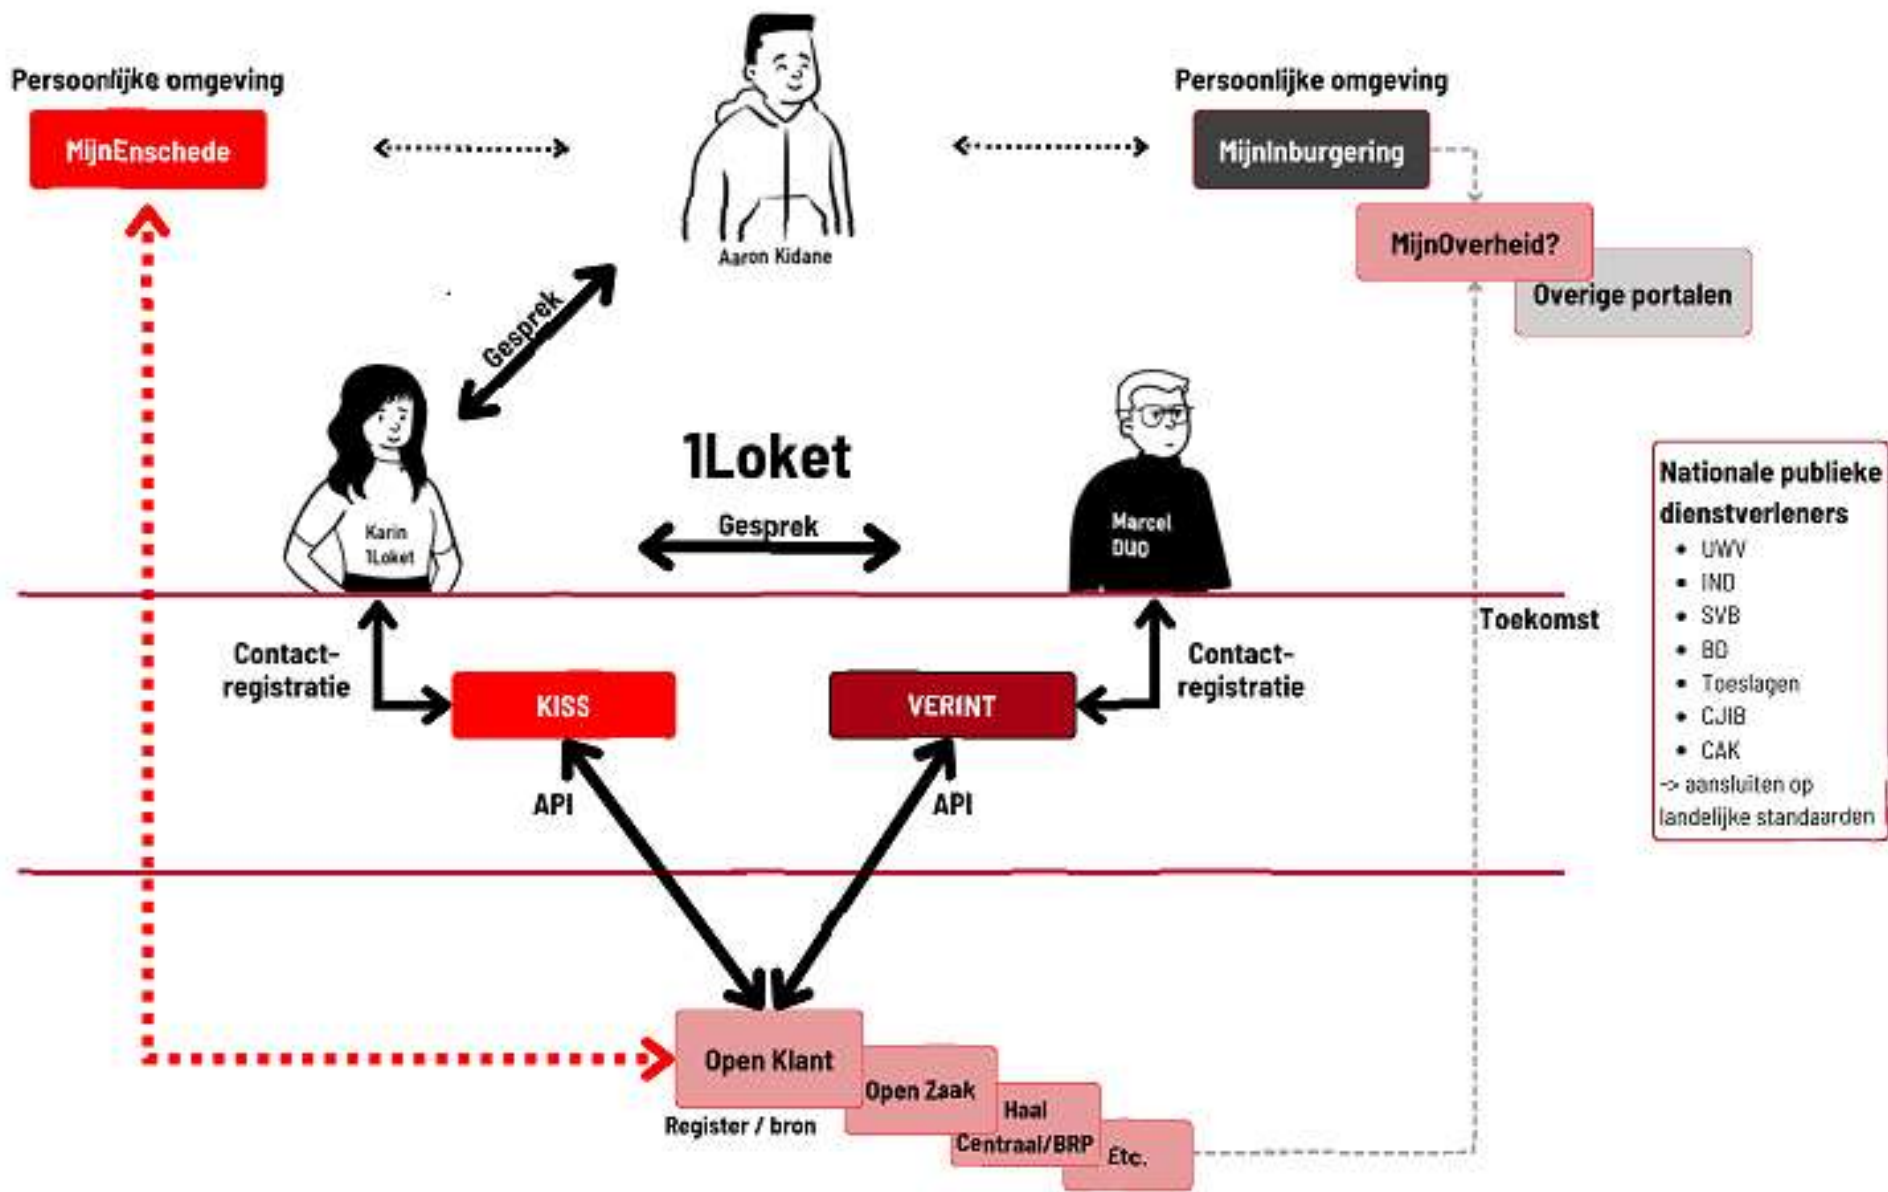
Persoonlijke omgeving

MijnEnschede

Aaron Kidane

Persoonlijke omgeving

MijnInburgering

MijnOverheid?

Overige portalen

Gesprek

1Loket

Karin 1Loket

Gesprek

Marcel DUO

Nationale publieke dienstverleners
- UWV
- IND
- SVB
- BD
- Toeslagen
- CJIB
- CAK
-> aansluiten op landelijke standaarden

Toekomst

Contact-registratie

KISS

VERINT

Contact-registratie

API

API

Open Klant

Open Zaak

Haal Centraal/BRP

Etc.

Register / bron